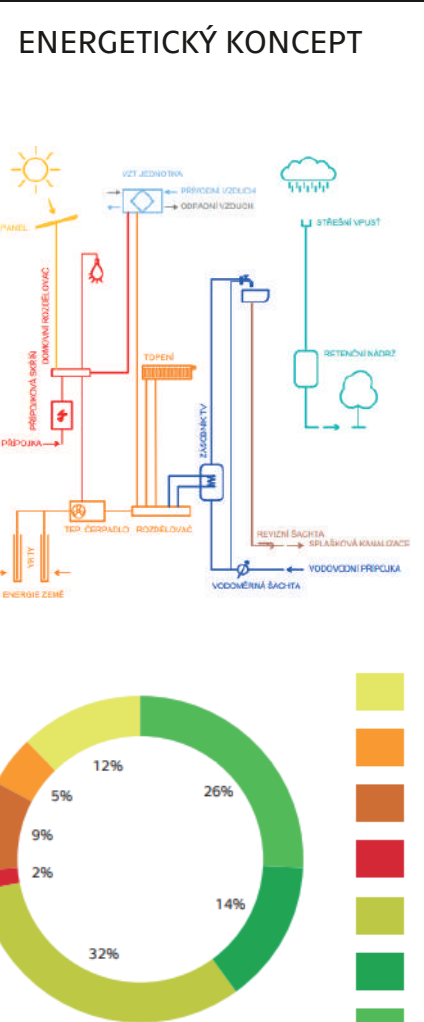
ENERGETICKÝ KONCEPT

VZT JEDNOTKA
PŘÍVODNÍ VZDUCH
ODPADNÍ VZDUCH
PANEL
DOMOVNÍ ROZDĚLOVAČ
PŘÍPOJKOVÁ SKŘÍŇ
PŘÍPOJKA
TOPENÍ
ZÁSOBNÍK TV
TEP. ČERPADLO
ROZDĚLOVAČ
VRTY
ENERGIE ZEMĚ
STŘEŠNÍ VPUSŤ
RETENČNÍ NÁDRŽ
REVIZNÍ ŠACHTA
SPLAŠKOVÁ KANALIZACE
VODOVODNÍ PŘÍPOJKA
VODOMĚRNÁ ŠACHTA

12%
26%
5%
9%
2%
14%
32%